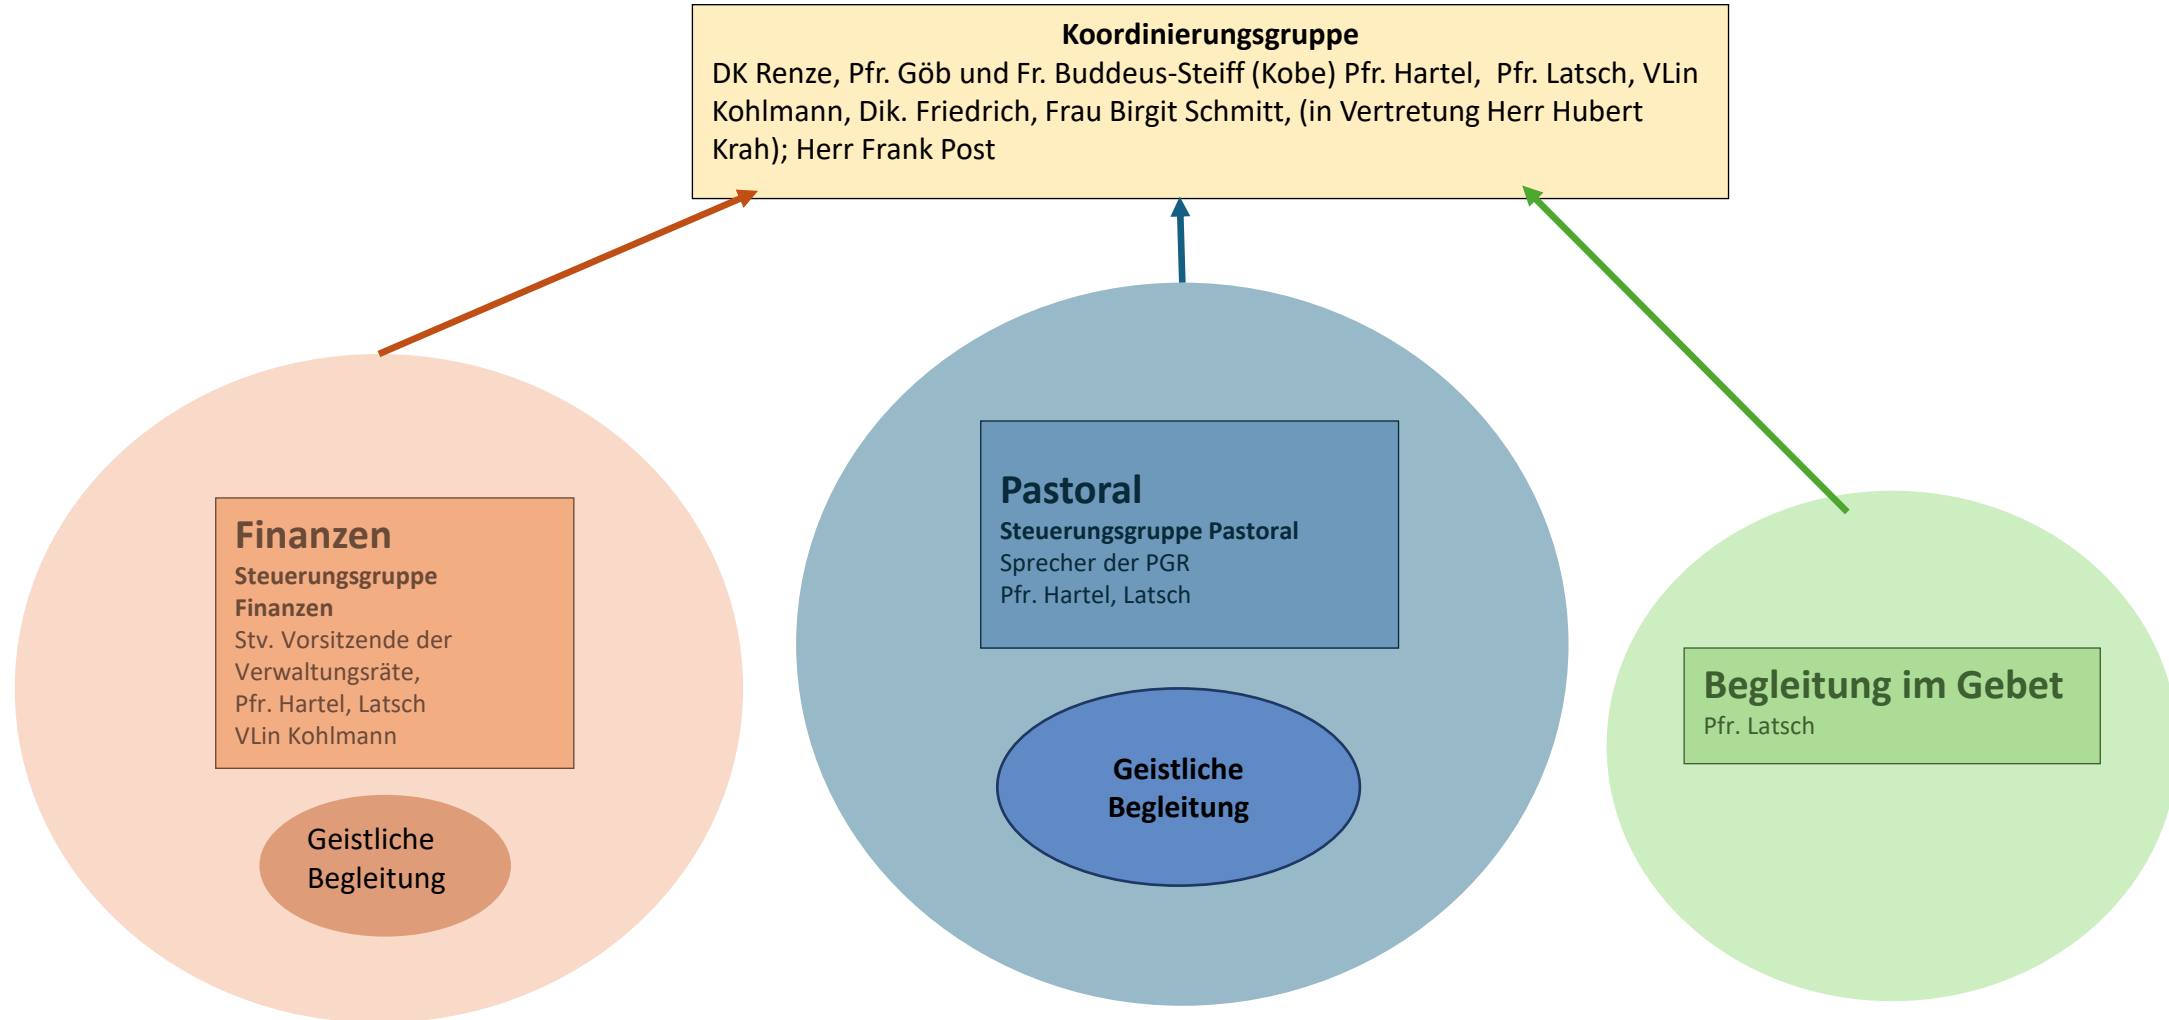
**Koordinierungsgruppe**
DK Renze, Pfr. Göb und Fr. Buddeus-Steiff (Kobe) Pfr. Hartel, Pfr. Latsch, VLin Kohlmann, Dik. Friedrich, Frau Birgit Schmitt, (in Vertretung Herr Hubert Krah); Herr Frank Post

**Finanzen**
**Steuerungsgruppe Finanzen**
Stv. Vorsitzende der Verwaltungsräte,
Pfr. Hartel, Latsch
VLin Kohlmann

Geistliche Begleitung

**Pastoral**
**Steuerungsgruppe Pastoral**
Sprecher der PGR
Pfr. Hartel, Latsch

**Geistliche Begleitung**

**Begleitung im Gebet**
Pfr. Latsch